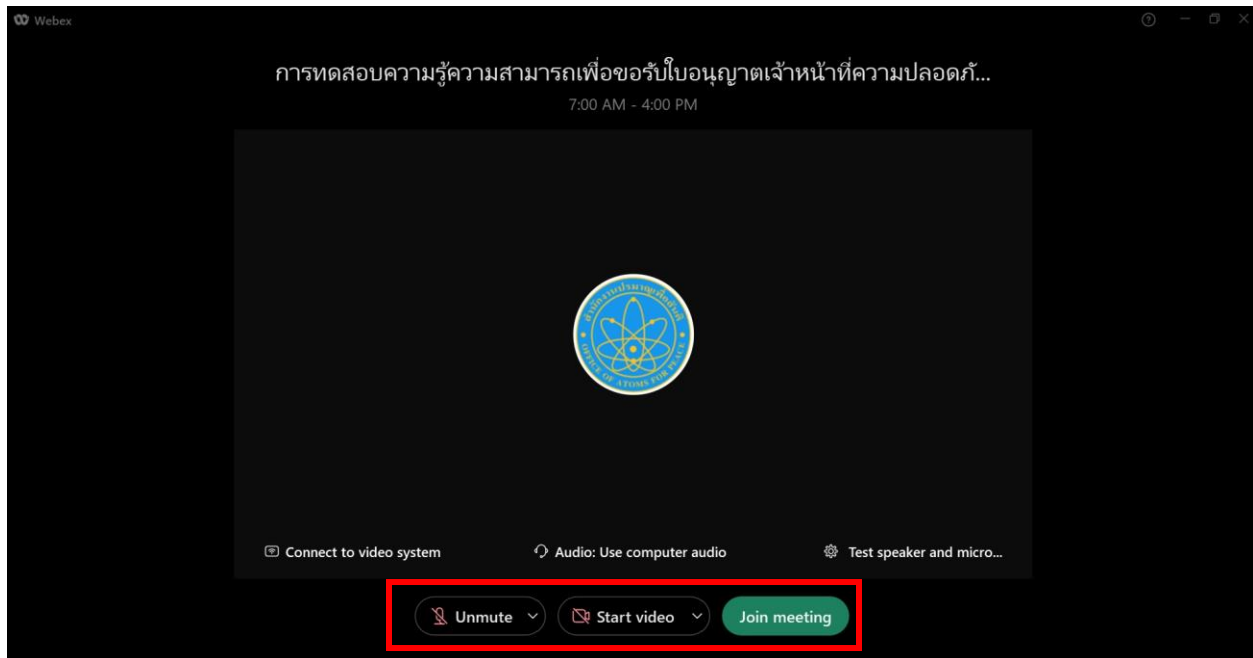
Webex

การทดสอบความรู้ความสามารถเพื่อขอรับใบอนุญาตเจ้าหน้าที่ความปลอดภั...

7:00 AM - 4:00 PM

สำนักงานปรมาณูเพื่อสันติ
OFFICE OF ATOMS FOR PEACE

Connect to video system

Audio: Use computer audio

Test speaker and micro...

Unmute

Start video

Join meeting